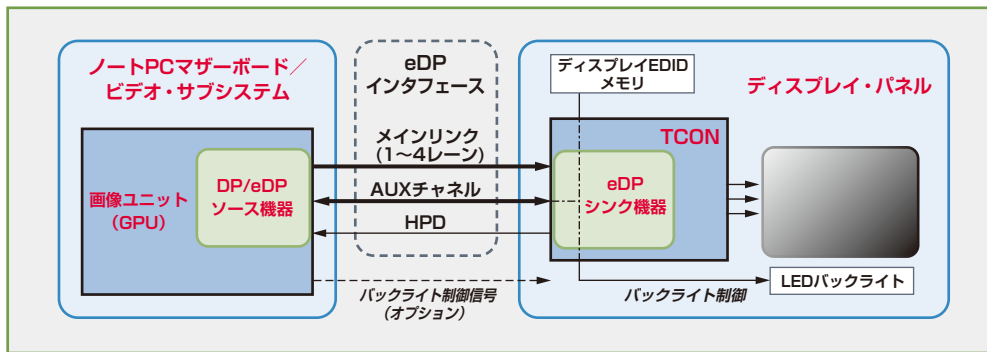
ノートPCマザーボード／ビデオ・サブシステム

画像ユニット（GPU）

DP/eDP ソース機器

eDP インタフェース

メインリンク（1～4レーン）

AUXチャネル

HPD

バックライト制御信号（オプション）

ディスプレイEDID メモリ

ディスプレイ・パネル

TCON

eDP シンク機器

バックライト制御

LEDバックライト